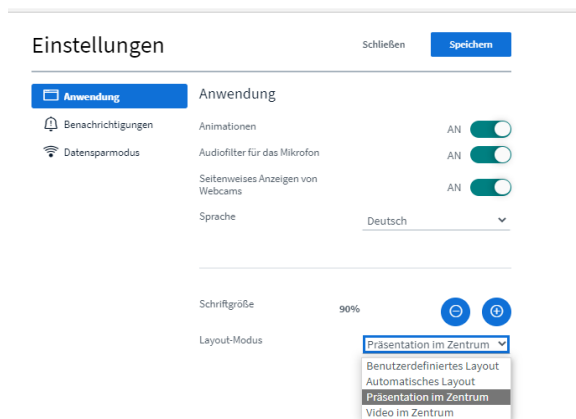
Einstellungen

Schließen

Speichern

Anwendung

Benachrichtigungen

Datensparmodus

Anwendung

Animationen

AN

Audiofilter für das Mikrofon

AN

Seitenweises Anzeigen von Webcams

AN

Sprache

Deutsch

Schriftgröße

90%

Layout-Modus

Präsentation im Zentrum

Benutzerdefiniertes Layout
Automatisches Layout
Präsentation im Zentrum
Video im Zentrum